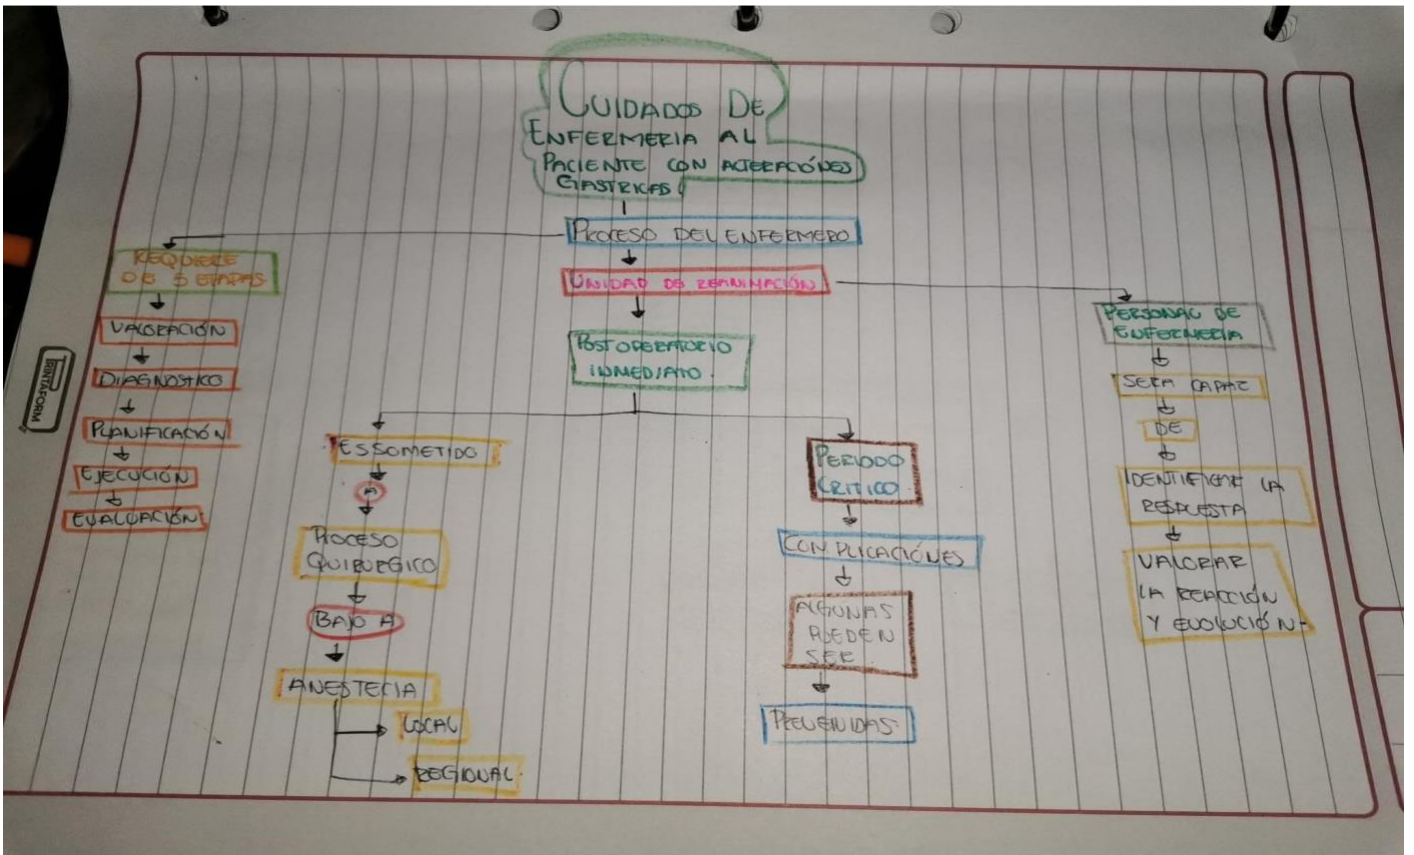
CUIDADOS DE ENFERMERIA AL PACIENTE CON ALTERACIÓNES GASTRICAS

PROCESO DEL ENFERMERO

UNIDAD DE REANIMACIÓN

POSTOPERATORIO INMEDIATO

REQUIERE DE 5 ETAPAS

VALORACIÓN

DIAGNOSTICO

PLANIFICACIÓN

EJECUCIÓN

EVALUACIÓN

ES SOMETIDO

A

PROCESO QUIRURGICO

BAJO A

ANESTECIA

LOCAL

REGIONAL

PERIODO CRITICO

COMPLICACIÓNES

ALGUNAS PUEDEN SER

PREVENIDAS

PERSONAL DE ENFERMERIA

SERA CAPAZ

DE

IDENTIFICAR LA RESPUESTA

VALORAR LA REACCIÓN Y EVOLUCIÓN

PRINTAFORM